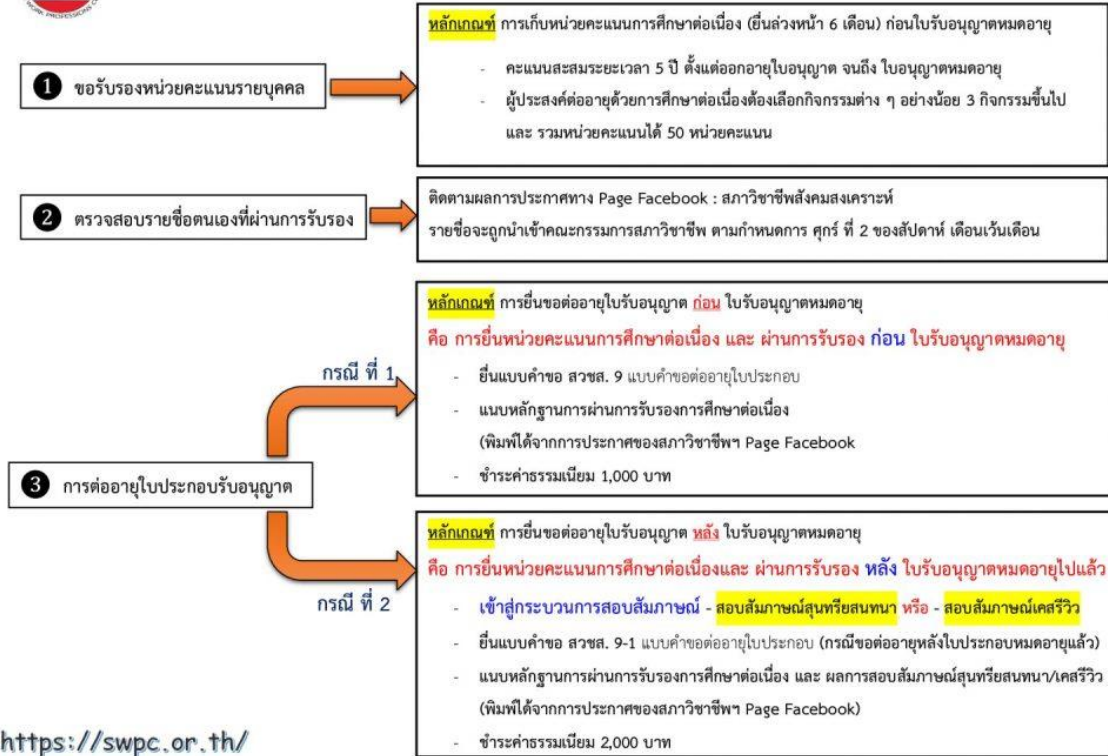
❶ ขอรับรองหน่วยคะแนนรายบุคคล

หลักเกณฑ์ การเก็บหน่วยคะแนนการศึกษาต่อเนื่อง (ยื่นล่วงหน้า 6 เดือน) ก่อนใบรับอนุญาตหมดอายุ

- คะแนนสะสมระยะเวลา 5 ปี ตั้งแต่ออกอายุใบอนุญาต จนถึง ใบอนุญาตหมดอายุ
- ผู้ประสงค์ต่ออายุด้วยการศึกษาต่อเนื่องต้องเลือกกิจกรรมต่าง ๆ อย่างน้อย 3 กิจกรรมขึ้นไป และ รวมหน่วยคะแนนได้ 50 หน่วยคะแนน

❷ ตรวจสอบรายชื่อตนเองที่ผ่านการรับรอง

ติดตามผลการประกาศทาง Page Facebook : สภาวิชาชีพสังคมสงเคราะห์

รายชื่อจะถูกนำเข้าคณะกรรมการสภาวิชาชีพ ตามกำหนดการ ศุกร์ ที่ 2 ของสัปดาห์ เดือนเว้นเดือน

❸ การต่ออายุใบประกอบรับอนุญาต

กรณี ที่ 1

หลักเกณฑ์ การยื่นขอต่ออายุใบรับอนุญาต ก่อน ใบรับอนุญาตหมดอายุ

คือ การยื่นหน่วยคะแนนการศึกษาต่อเนื่อง และ ผ่านการรับรอง ก่อน ใบรับอนุญาตหมดอายุ

- ยื่นแบบคำขอ สวชส. 9 แบบคำขอต่ออายุใบประกอบ
- แนบหลักฐานการผ่านการรับรองการศึกษาต่อเนื่อง (พิมพ์ได้จากการประกาศของสภาวิชาชีพฯ Page Facebook
- ชำระค่าธรรมเนียม 1,000 บาท

กรณี ที่ 2

หลักเกณฑ์ การยื่นขอต่ออายุใบรับอนุญาต หลัง ใบรับอนุญาตหมดอายุ

คือ การยื่นหน่วยคะแนนการศึกษาต่อเนื่องและ ผ่านการรับรอง หลัง ใบรับอนุญาตหมดอายุไปแล้ว

- เข้าสู่กระบวนการสอบสัมภาษณ์ - สอบสัมภาษณ์สุนทรียสนทนา หรือ - สอบสัมภาษณ์เคสรีวิว
- ยื่นแบบคำขอ สวชส. 9-1 แบบคำขอต่ออายุใบประกอบ (กรณีขอต่ออายุหลังใบประกอบหมดอายุแล้ว)
- แนบหลักฐานการผ่านการรับรองการศึกษาต่อเนื่อง และ ผลการสอบสัมภาษณ์สุนทรียสนทนา/เคสรีวิว (พิมพ์ได้จากการประกาศของสภาวิชาชีพฯ Page Facebook)
- ชำระค่าธรรมเนียม 2,000 บาท

https://swpc.or.th/